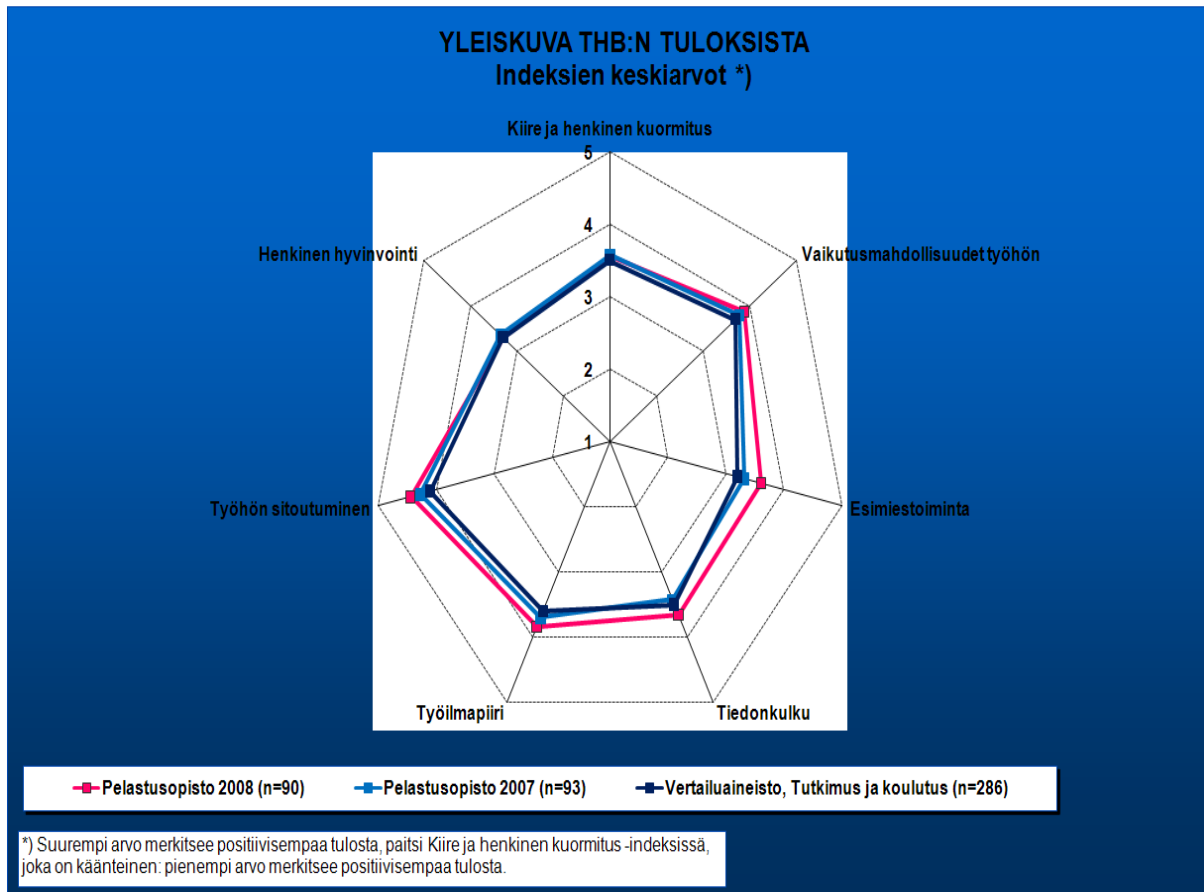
YLEISKUVA THB:N TULOKSISTA
Indeksien keskiarvot *)

Kiire ja henkinen kuormitus

5
4
3
2
1

Vaikutusmahdollisuudet työhön

Henkinen hyvinvointi

Esimiestoiminta

Työhön sitoutuminen

Tiedonkulku

Työilmapiiri

Pelastusopisto 2008 (n=90)
Pelastusopisto 2007 (n=93)
Vertailuaineisto, Tutkimus ja koulutus (n=286)

*) Suurempi arvo merkitsee positiivisempaa tulosta, paitsi Kiire ja henkinen kuormitus -indeksissä, joka on käänteinen: pienempi arvo merkitsee positiivisempaa tulosta.